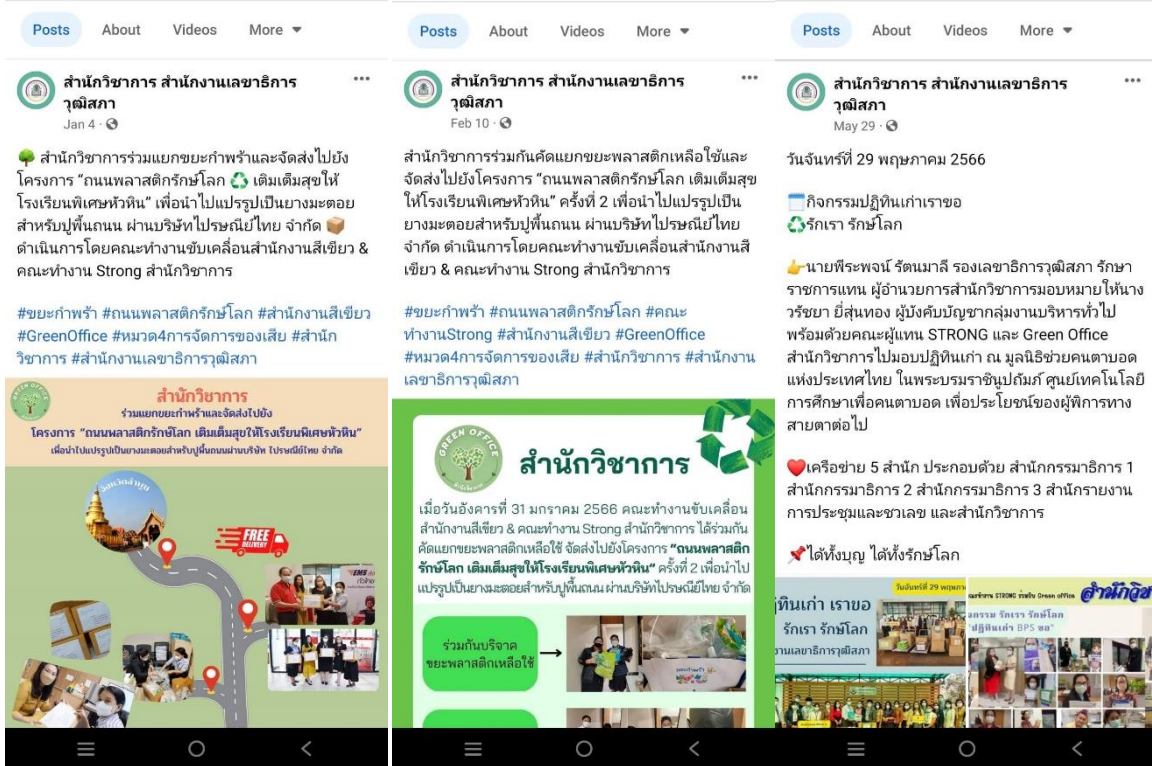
Posts About Videos More

สำนักวิชาการ สำนักงานเลขาธิการวุฒิสภา
Jan 4 ·

สำนักวิชาการร่วมแยกขยะกำพร้าและจัดส่งไปยังโครงการ "ถนนพลาสติกรักษ์โลก ♻️ เติมเต็มสุขให้โรงเรียนพิเศษหัวหิน" เพื่อนำไปแปรรูปเป็นยางมะตอยสำหรับปูพื้นถนน ผ่านบริษัทไปรษณีย์ไทย จำกัด 📦 ดำเนินการโดยคณะทำงานขับเคลื่อนสำนักงานสีเขียว & คณะทำงาน Strong สำนักวิชาการ

#ขยะกำพร้า #ถนนพลาสติกรักษ์โลก #สำนักงานสีเขียว #GreenOffice #หมวด4การจัดการของเสีย #สำนักวิชาการ #สำนักงานเลขาธิการวุฒิสภา

สำนักวิชาการ
ร่วมแยกขยะกำพร้าและจัดส่งไปยัง
โครงการ "ถนนพลาสติกรักษ์โลก เติมเต็มสุขให้โรงเรียนพิเศษหัวหิน"
เพื่อนำไปแปรรูปเป็นยางมะตอยสำหรับปูพื้นถนนผ่านบริษัท ไปรษณีย์ไทย จำกัด

FREE DELIVERY

Posts About Videos More

สำนักวิชาการ สำนักงานเลขาธิการวุฒิสภา
Feb 10 ·

สำนักวิชาการร่วมกันคัดแยกขยะพลาสติกเหลือใช้และจัดส่งไปยังโครงการ "ถนนพลาสติกรักษ์โลก เติมเต็มสุขให้โรงเรียนพิเศษหัวหิน" ครั้งที่ 2 เพื่อนำไปแปรรูปเป็นยางมะตอยสำหรับปูพื้นถนน ผ่านบริษัทไปรษณีย์ไทย จำกัด ดำเนินการโดยคณะทำงานขับเคลื่อนสำนักงานสีเขียว & คณะทำงาน Strong สำนักวิชาการ

#ขยะกำพร้า #ถนนพลาสติกรักษ์โลก #คณะทำงานStrong #สำนักงานสีเขียว #GreenOffice #หมวด4การจัดการของเสีย #สำนักวิชาการ #สำนักงานเลขาธิการวุฒิสภา

GREEN OFFICE
สำนักวิชาการ
เมื่อวันอังคารที่ 31 มกราคม 2566 คณะทำงานขับเคลื่อนสำนักงานสีเขียว & คณะทำงาน Strong สำนักวิชาการ ได้ร่วมกันคัดแยกขยะพลาสติกเหลือใช้ จัดส่งไปยังโครงการ "ถนนพลาสติกรักษ์โลก เติมเต็มสุขให้โรงเรียนพิเศษหัวหิน" ครั้งที่ 2 เพื่อนำไปแปรรูปเป็นยางมะตอยสำหรับปูพื้นถนน ผ่านบริษัทไปรษณีย์ไทย จำกัด

ร่วมกันบริจาค ขยะพลาสติกเหลือใช้

Posts About Videos More

สำนักวิชาการ สำนักงานเลขาธิการวุฒิสภา
May 29 ·

วันจันทร์ที่ 29 พฤษภาคม 2566

🗓️กิจกรรมปฏิทินเก่าเราขอ
♻️รักเรา รักษ์โลก

👉นายพีระพงษ์ รัตนมาลี รองเลขาธิการวุฒิสภา รักษาราชการแทน ผู้อำนวยการสำนักวิชาการมอบหมายให้นางวรัชยา ยี่สุ่นทอง ผู้บังคับบัญชากลุ่มงานบริหารทั่วไป พร้อมด้วยคณะผู้แทน STRONG และ Green Office สำนักวิชาการไปมอบปฏิทินเก่า ณ มูลนิธิช่วยคนตาบอดแห่งประเทศไทย ในพระบรมราชินูปถัมภ์ ศูนย์เทคโนโลยีการศึกษาเพื่อคนตาบอด เพื่อประโยชน์ของผู้พิการทางสายตาต่อไป

❤️เครือข่าย 5 สำนัก ประกอบด้วย สำนักกรรมาธิการ 1 สำนักกรรมาธิการ 2 สำนักกรรมาธิการ 3 สำนักรายงานการประชุมและชวเลข และสำนักวิชาการ

📌ได้ทั้งบุญ ได้ทั้งรักษ์โลก

ฏิทินเก่า เราขอ
รักเรา รักษ์โลก
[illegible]านเลขาธิการวุฒิสภา
วันจันทร์ที่ 29 พฤษภา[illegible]
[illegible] STRONG ร่วมกับ Green office สำนักวิชา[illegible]
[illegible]กรรม รักเรา รักษ์โลก
"ปฏิทินเก่า BPS ขอ"